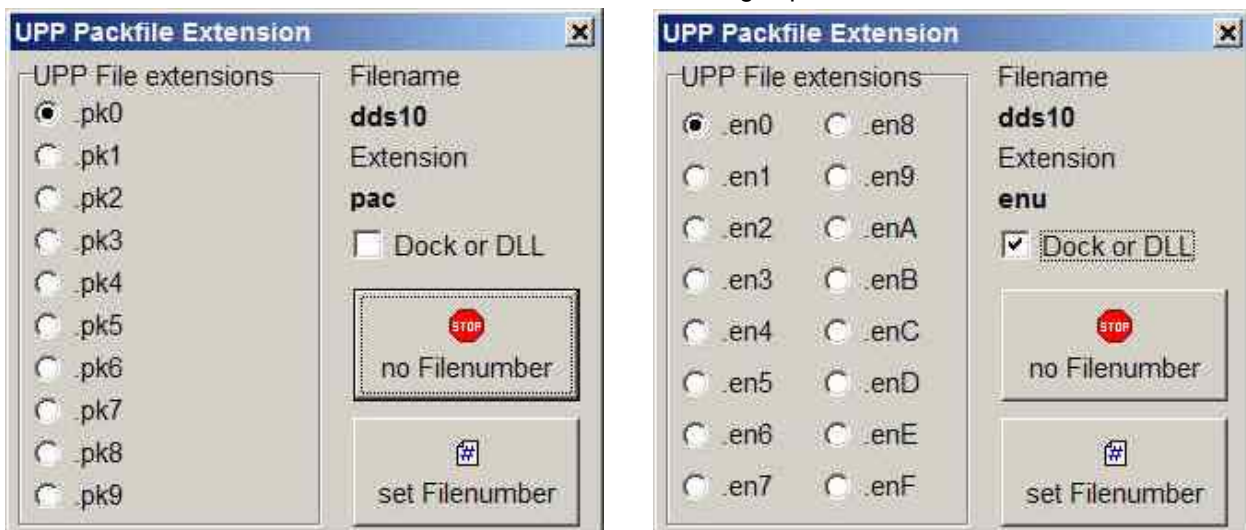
UPP Packfile Extension

UPP File extensions

.pk0
.pk1
.pk2
.pk3
.pk4
.pk5
.pk6
.pk7
.pk8
.pk9

Filename
dds10
Extension
pac
Dock or DLL

STOP
no Filenumber

#
set Filenumber

UPP Packfile Extension

UPP File extensions

.en0 .en8
.en1 .en9
.en2 .enA
.en3 .enB
.en4 .enC
.en5 .enD
.en6 .enE
.en7 .enF

Filename
dds10
Extension
enu
Dock or DLL

STOP
no Filenumber

#
set Filenumber